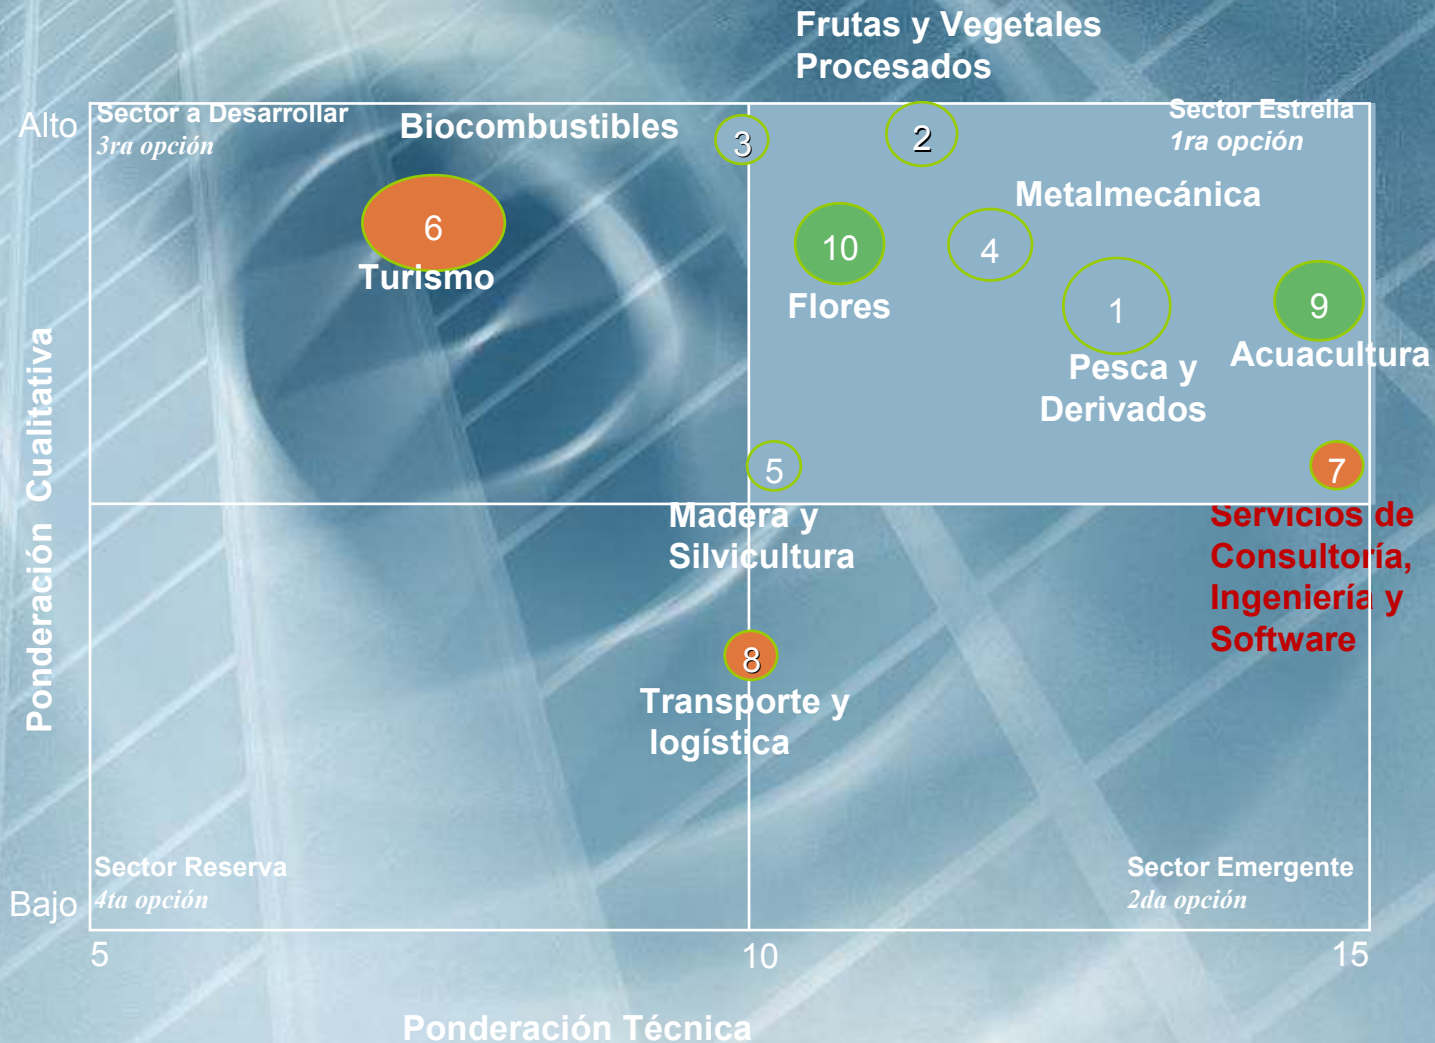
Frutas y Vegetales Procesados

Alto

Sector a Desarrollar
3ra opción

Biocombustibles

3

2

Sector Estrella
1ra opción

Metalmecánica

6
Turismo

10
Flores

4

1
Pesca y Derivados

9
Acuacultura

Ponderación Cualitativa

5
Madera y Silvicultura

7
Servicios de Consultoría, Ingeniería y Software

8
Transporte y logística

Sector Reserva
4ta opción

Sector Emergente
2da opción

Bajo

5

10

15

Ponderación Técnica